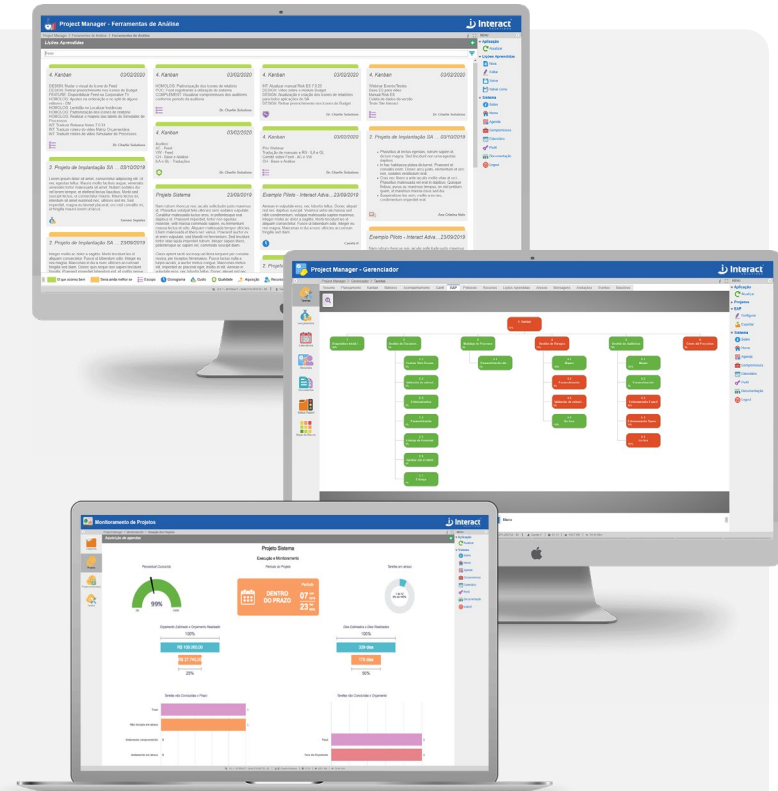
Project Manager - Ferramentas de Análise

Interact

Lições Aprendidas

4. Kanban 03/02/2020

4. Kanban 03/02/2020

4. Kanban 03/02/2020

4. Kanban 03/02/2020

4. Kanban 03/02/2020

4. Kanban 03/02/2020

3. Projeto de Implantação SA ... 03/10/2019

3. Projeto de Implantação SA ... 03/10/2019

Projeto Sistema 23/09/2019

Exemplo Piloto - Interact Ativo... 23/09/2019

Exemplo Piloto - Interact Ativo... 23/09/2019

2. Projeto de Implantação SA ... 23/09/2019

Dr. Claudio Sobrinho

Atualizar

Lições Aprendidas

Sistema

Project Manager - Gerenciador

Interact

Aplicação

Projetos

EAP

Sistema

Monitoramento de Projetos

Interact

Projeto Sistema

Execução e Monitoramento

99%

DENTRO DO PRAZO

07

23

100%

R$ 100.000,00

R$ 27.780,00

20%

100%

220 dias

175 dias

80%